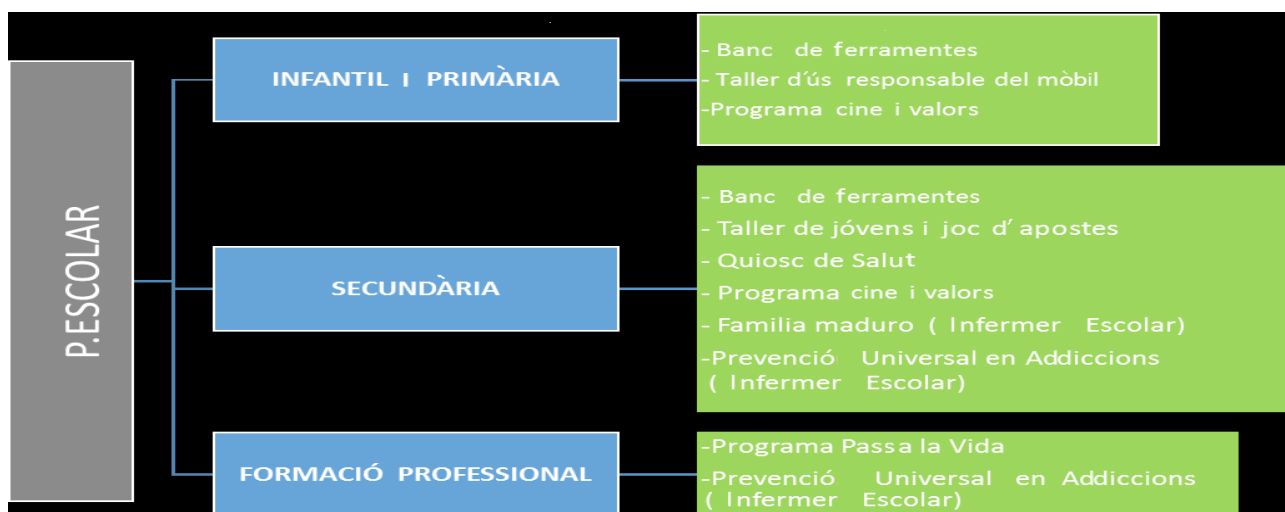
P.ESCOLAR

INFANTIL I PRIMÀRIA

- Banc de ferramentes
- Taller d'ús responsable del mòbil
-Programa cine i valors

SECUNDÀRIA

- Banc de ferramentes
- Taller de jóvens i joc d' apostes
- Quiosc de Salut
- Programa cine i valors
- Familia maduro ( Infermer Escolar)
-Prevenció Universal en Addiccions ( Infermer Escolar)

FORMACIÓ PROFESSIONAL

-Programa Passa la Vida
-Prevenció Universal en Addiccions ( Infermer Escolar)